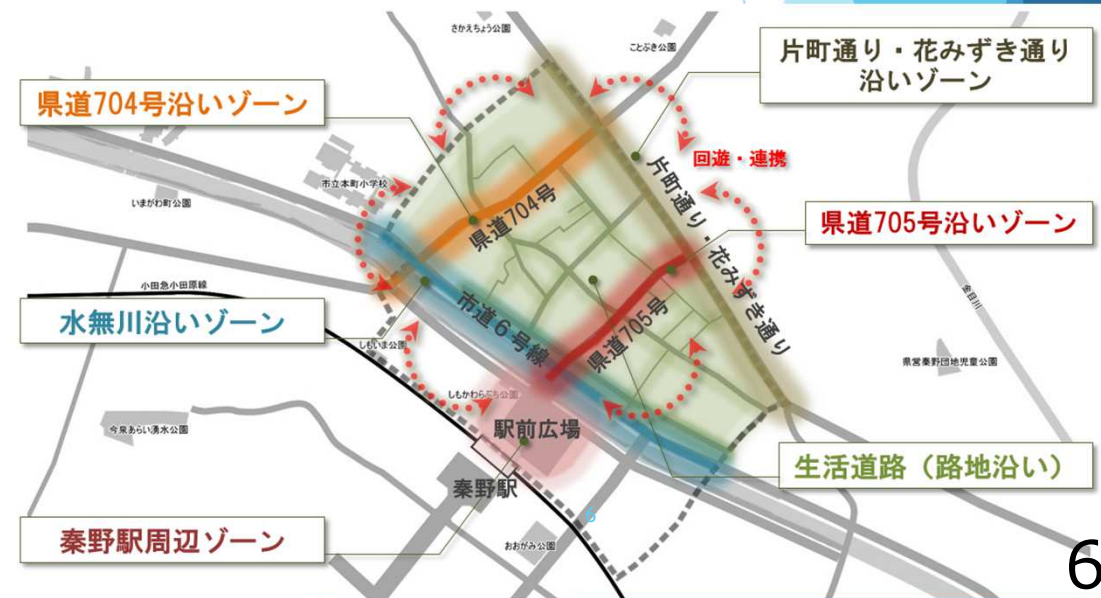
さかえちょう公園
ことぶき公園
片町通り・花みずき通り沿いゾーン
県道704号沿いゾーン
回遊・連携
市立本町小学校
いまがわ町公園
県道704号
片町通り・花みずき通り
県道705号沿いゾーン
小田急小田原線
金目川
水無川沿いゾーン
市道6号線
県道705号
しもいま公園
県営秦野団地児童公園
しもかわら公園
今泉あらい湧水公園
駅前広場
生活道路（路地沿い）
秦野駅
秦野駅周辺ゾーン
おおがみ公園
6